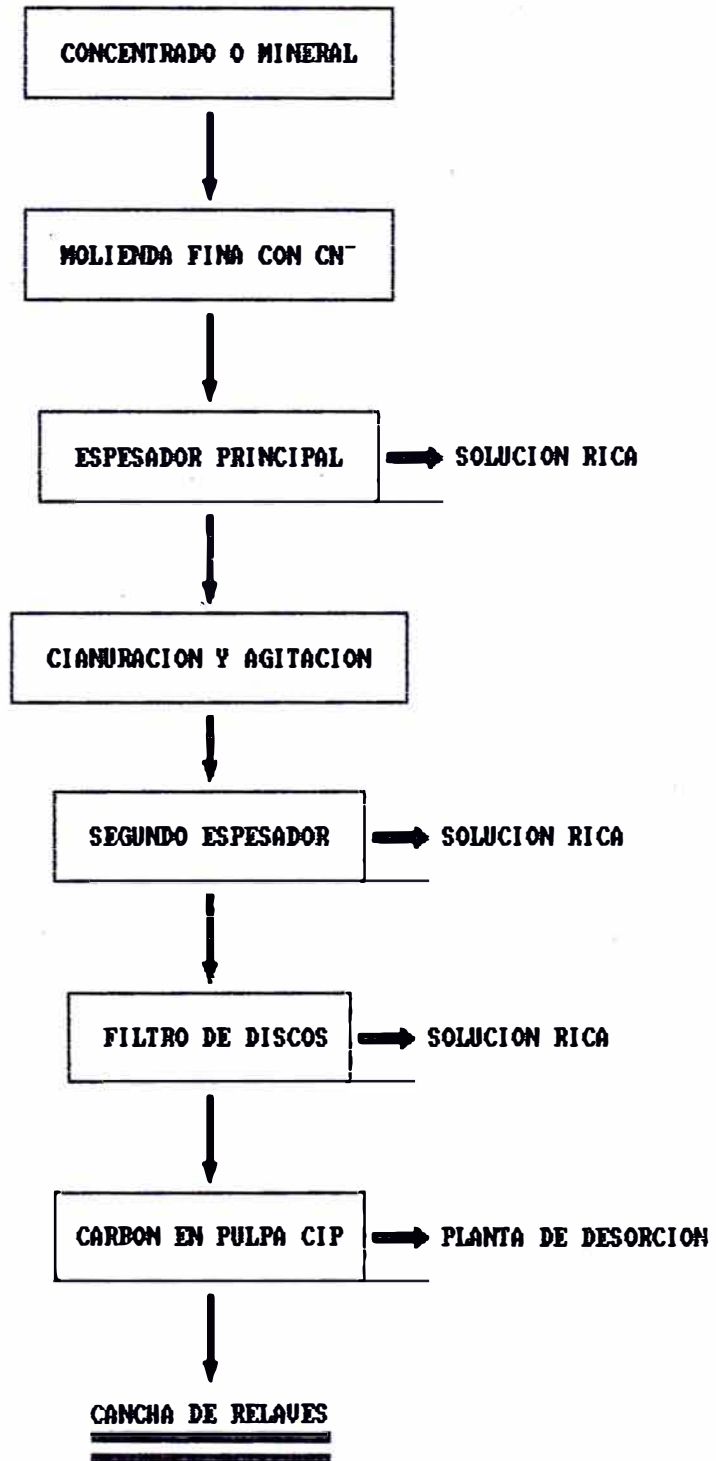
CONCENTRADO O MINERAL

MOLIENDA FINA CON $CN^-$

ESPESADOR PRINCIPAL

SOLUCION RICA

CIANURACION Y AGITACION

SEGUNDO ESPESADOR

SOLUCION RICA

FILTRO DE DISCOS

SOLUCION RICA

CARBON EN PULPA CIP

PLANTA DE DESORCION

CANCHA DE RELAVES